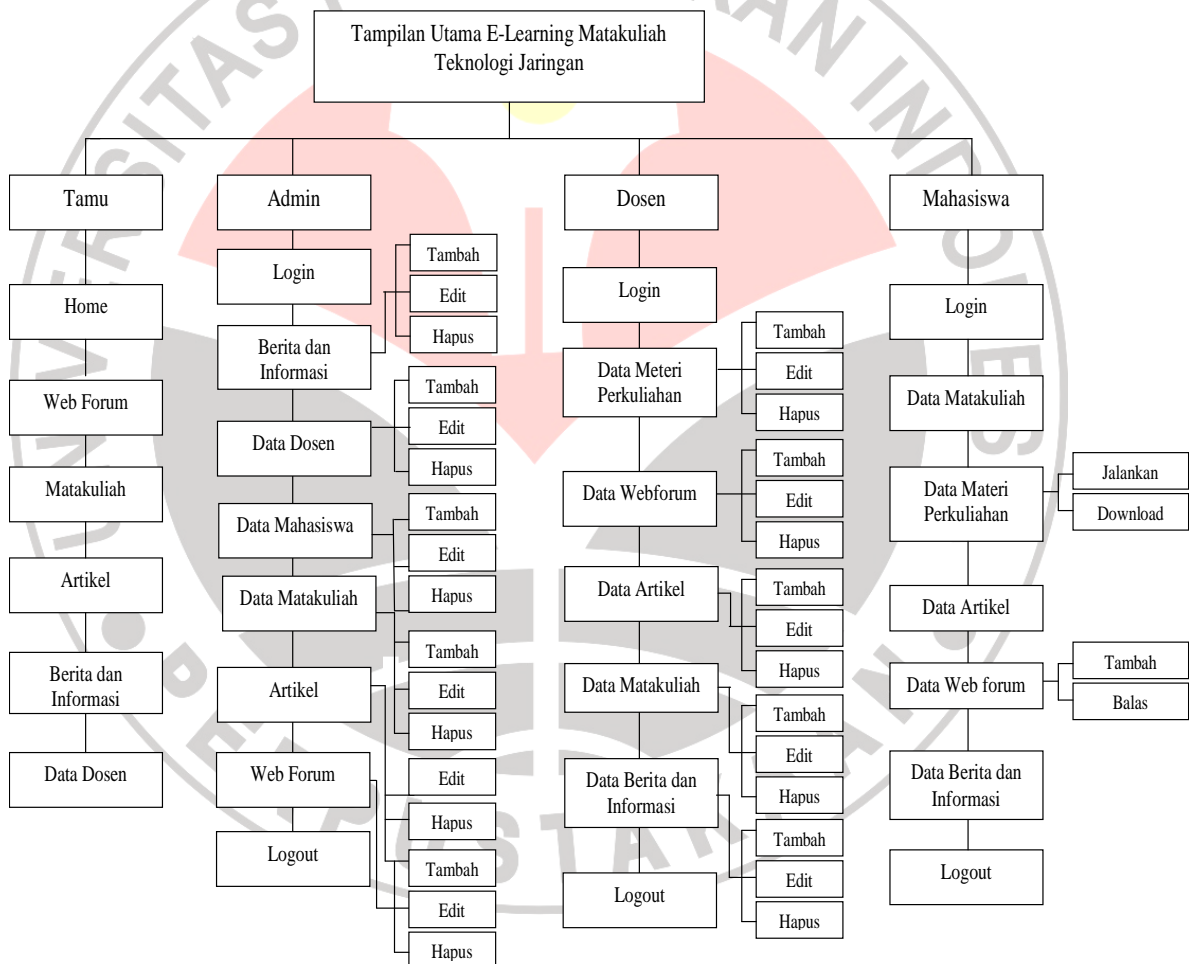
Tampilan Utama E-Learning Matakuliah Teknologi Jaringan

Tamu

Home

Web Forum

Matakuliah

Artikel

Berita dan Informasi

Data Dosen

Admin

Login

Tambah

Edit

Hapus

Berita dan Informasi

Tambah

Edit

Hapus

Data Dosen

Data Mahasiswa

Tambah

Edit

Hapus

Data Matakuliah

Tambah

Artikel

Edit

Hapus

Web Forum

Edit

Hapus

Logout

Tambah

Edit

Hapus

Dosen

Login

Tambah

Edit

Hapus

Data Meteri Perkuliahan

Tambah

Edit

Hapus

Data Webforum

Data Artikel

Tambah

Edit

Hapus

Data Matakuliah

Tambah

Edit

Hapus

Data Berita dan Informasi

Tambah

Edit

Hapus

Logout

Mahasiswa

Login

Data Matakuliah

Data Materi Perkuliahan

Jalankan

Download

Data Artikel

Data Web forum

Tambah

Balas

Data Berita dan Informasi

Logout